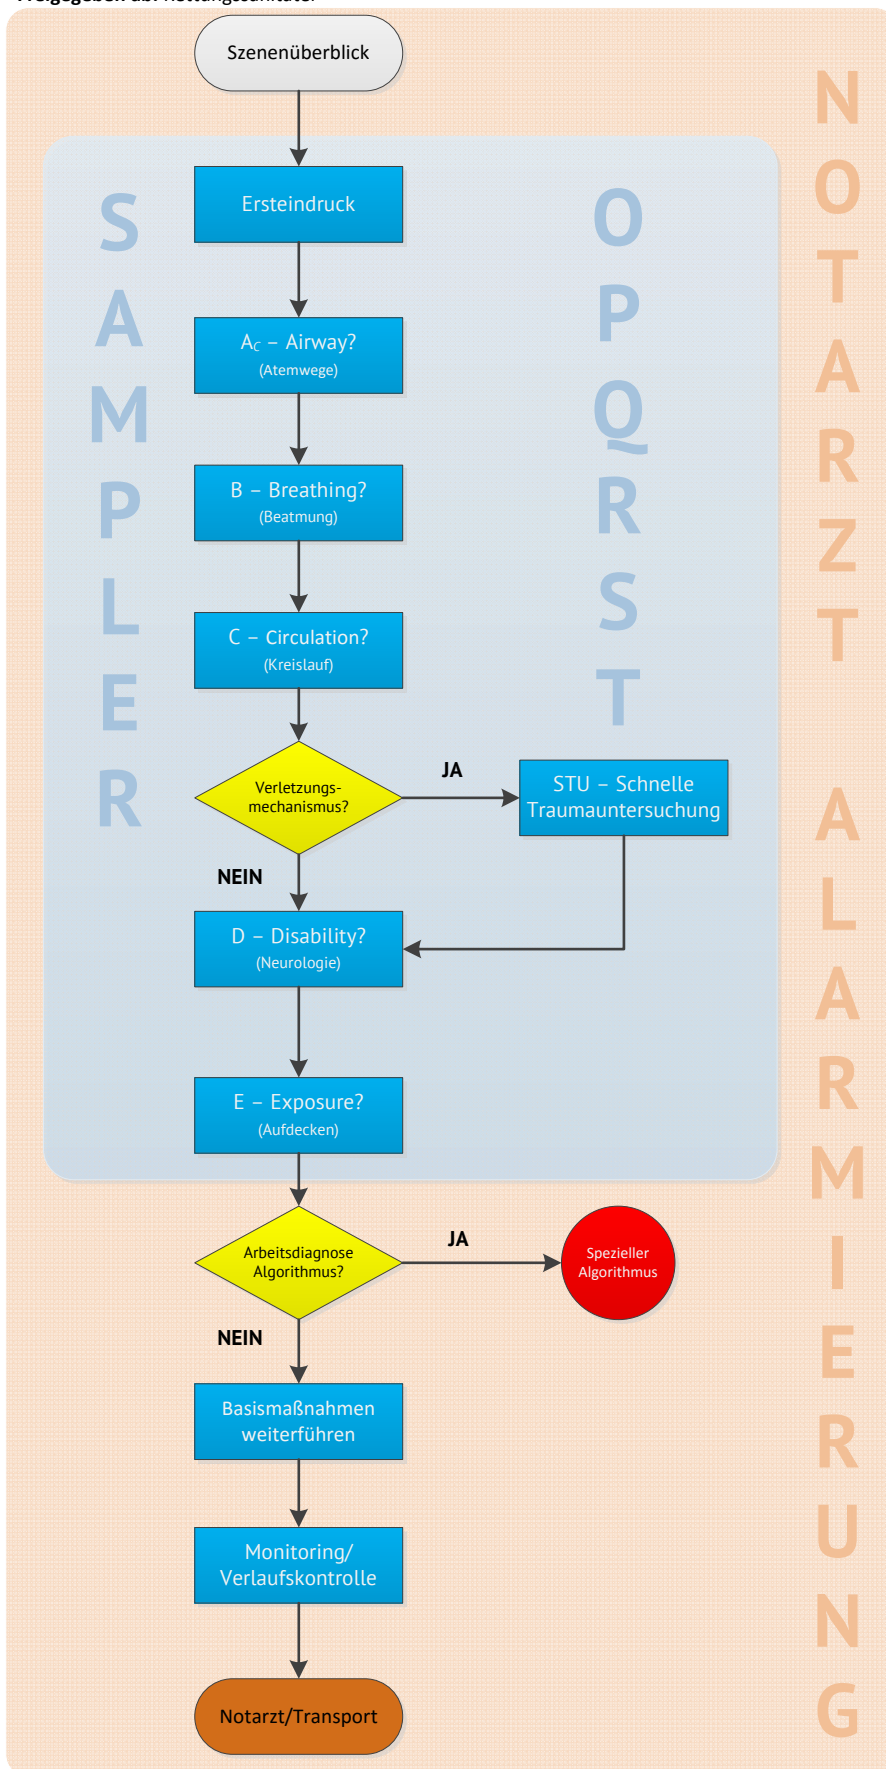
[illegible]

Szenenüberblick

S
A
M
P
L
E
R

O
P
Q
R
S
T

NOTARZT ALARMIERUNG

Ersteindruck

A$_C$ – Airway?
(Atemwege)

B – Breathing?
(Beatmung)

C – Circulation?
(Kreislauf)

Verletzungsmechanismus?

JA

STU – Schnelle Traumauntersuchung

NEIN

D – Disability?
(Neurologie)

E – Exposure?
(Aufdecken)

Arbeitsdiagnose Algorithmus?

JA

Spezieller Algorithmus

NEIN

Basismaßnahmen weiterführen

Monitoring/ Verlaufskontrolle

Notarzt/Transport